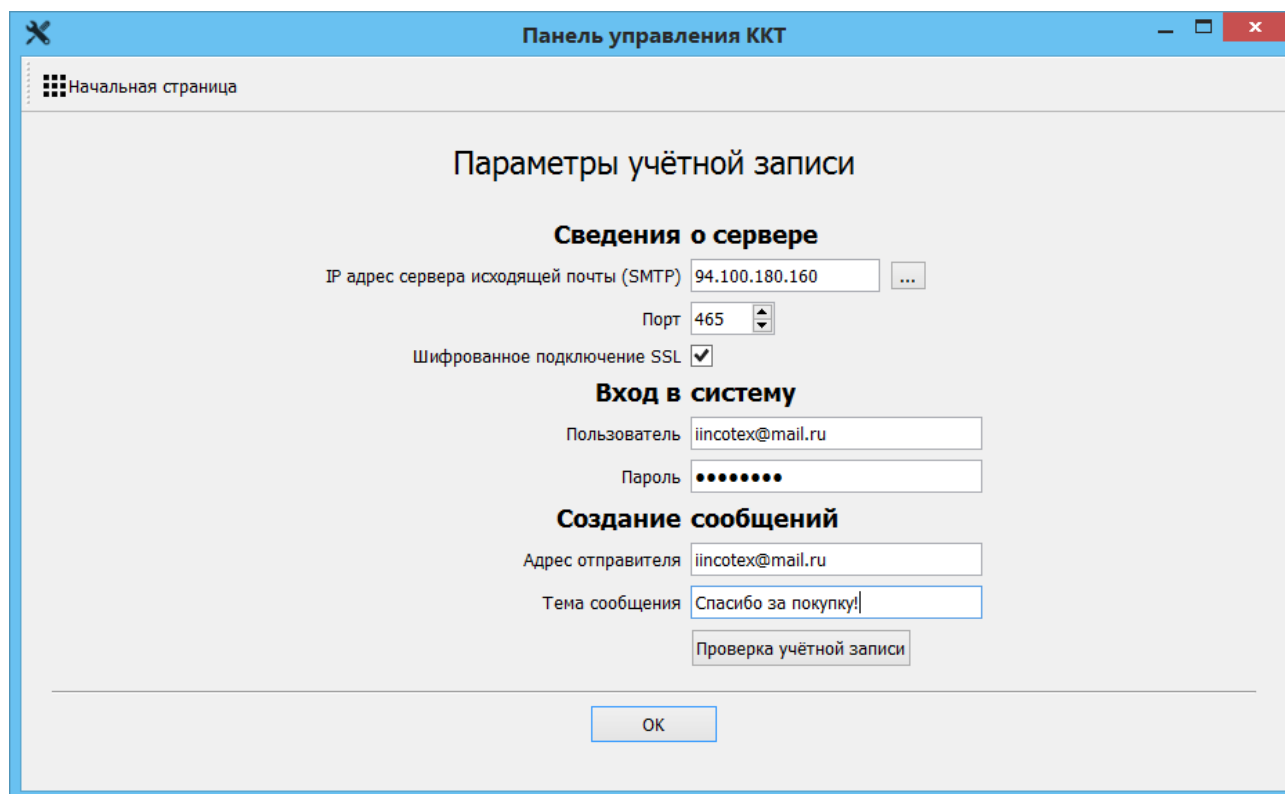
Панель управления ККТ

Начальная страница

Параметры учётной записи

Сведения о сервере

IP адрес сервера исходящей почты (SMTP) 94.100.180.160 ...

Порт 465

Шифрованное подключение SSL

Вход в систему

Пользователь iincotex@mail.ru

Пароль ••••••••

Создание сообщений

Адрес отправителя iincotex@mail.ru

Тема сообщения Спасибо за покупку!

Проверка учётной записи

OK